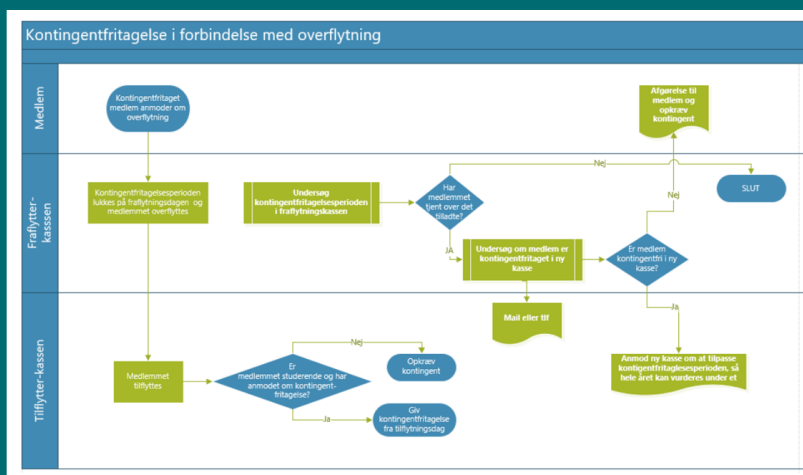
Kontingentfritagelse i forbindelse med overflytning

Medlem

Kontingentfritaget medlem anmoder om overflytning

Afgørelse til medlem og opkræv kontingent

Fraflytter-kassen

Kontingentfritagelsesperioden lukkes på fraflytningsdagen og medlemmet overflyttes

Undersøg kontingentfritagelsesperioden i fraflytningskassen

Har medlemmet tjent over det tilladte?

Nej

Nej

SLUT

JA

Undersøg om medlem er kontingentfritaget i ny kasse

Er medlem kontingentfri i ny kasse?

Mail eller tlf

Ja

Tilflytter-kassen

Medlemmet tilflyttes

Er medlemmet studerende og har anmodet om kontingent-fritagelse?

Nej

Opkræv kontingent

Ja

Giv kontingentfritagelse fra tilflytningsdag

Anmod ny kasse om at tilpasse kontingentfritaglesesperioden, så hele året kan vurderes under et